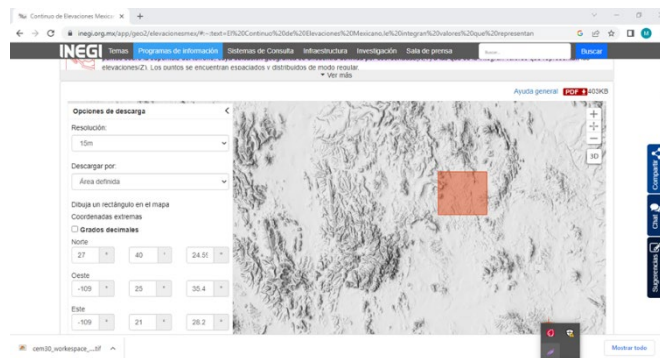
Continuo de Elevaciones Mexica ×
+
inegi.org.mx/app/geo2/elevacionesmex/#:~:text=El%20Continuo%20de%20Elevaciones%20Mexicano,le%20integran%20valores%20que%20representan
INEGI
Temas
Programas de información
Sistemas de Consulta
Infraestructura
Investigación
Sala de prensa
Buscar
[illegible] elevaciones(Z). Los puntos se encuentran espaciados y distribuidos de modo regular.
▼ Ver más
Ayuda general PDF 403KB
Opciones de descarga
Resolución:
15m
Descargar por:
Área definida
Dibuja un rectángulo en el mapa
Coordenadas extremas
Grados decimales
Norte
27
40
24.59
Oeste
-109
25
35.4
Este
-109
21
28.2
3D
Compartir
Chat
Sugerencias
cem30_workspace_....tif
Mostrar todo